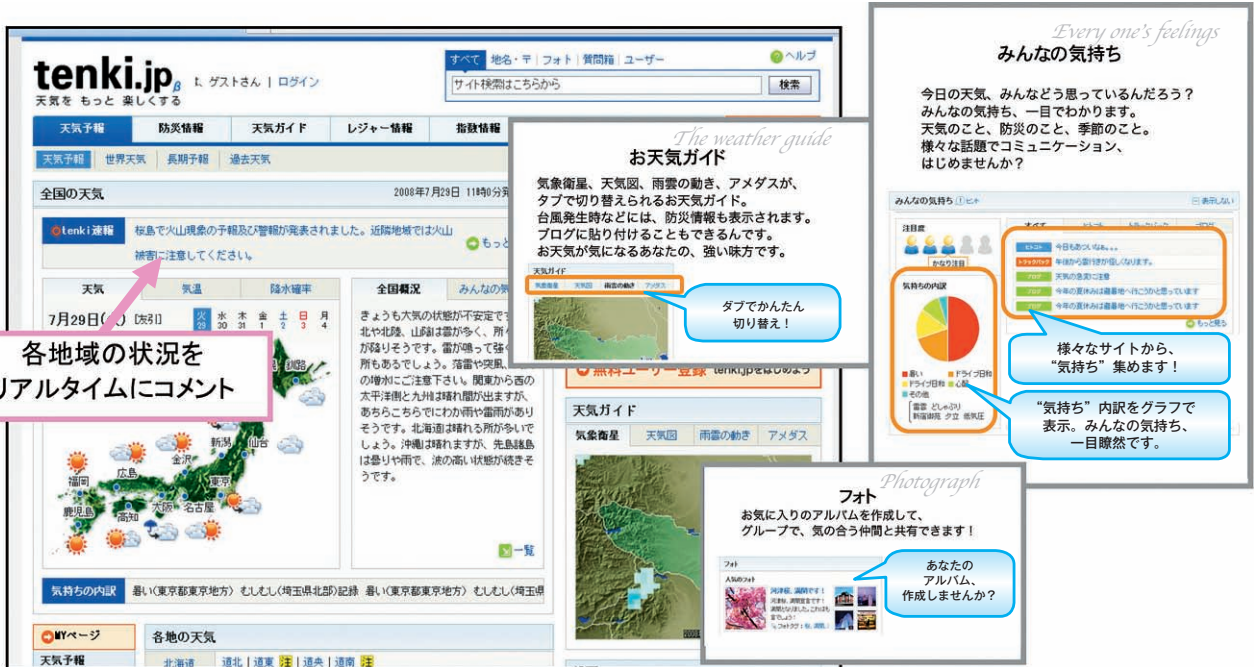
tenki.jp β
天気を もっと 楽しくする
ゲストさん | ログイン
すべて | 地名・〒 | フォト | 質問箱 | ユーザー
ヘルプ
サイト検索はこちらから
検索
天気予報 | 防災情報 | 天気ガイド | レジャー情報 | 指数情報
天気予報 | 世界天気 | 長期予報 | 過去天気
全国の天気
2008年7月29日 11時0分
tenki速報
桜島で火山現象の予報及び警報が発表されました。近隣地域では火山被害に注意してください。
もっと
天気 | 気温 | 降水確率
7月29日(火) [友引]
火 29 | 水 30 | 木 31 | 金 1 | 土 2 | 日 3 | 月 4
全国概況 | みんなの
きょうも大気の状態が不安定で、北や北陸、山陰は雷が多く、所々が降りそうです。雷が鳴って強く所もあるでしょう。落雷や突風、の増水にご注意下さい。関東から西の太平洋側と九州は晴れ間が出ますが、あちらこちらでにわか雨や雷雨がありそうです。北海道は晴れる所が多いでしょう。沖縄は晴れますが、先島諸島は曇りや雨で、波の高い状態が続きそうです。
釧路
新潟
仙台
金沢
広島
東京
福岡
大阪
名古屋
鹿児島
高知
那覇
一覧
各地域の状況を
リアルタイムにコメント
気持ちの内訳
暑い(東京都東京地方) むしむし(埼玉県北部)記録 暑い(東京都東京地方) むしむし(埼玉県
MYページ
天気予報
各地の天気
北海道 | 道北 | 道東 注 | 道央 | 道南 注
無料ユーザー登録 tenki.jpをはじめよう
天気ガイド
気象衛星 | 天気図 | 雨雲の動き | アメダス

The weather guide
お天気ガイド
気象衛星、天気図、雨雲の動き、アメダスが、タブで切り替えられるお天気ガイド。
台風発生時などには、防災情報も表示されます。
ブログに貼り付けることもできるんです。
お天気が気になるあなたの、強い味方です。
天気ガイド
気象衛星 | 天気図 | 雨雲の動き | アメダス
タブでかんたん
切り替え！

Every one's feelings
みんなの気持ち
今日の天気、みんなどう思っているんだろう？
みんなの気持ち、一目でわかります。
天気のこと、防災のこと、季節のこと。
様々な話題でコミュニケーション、
はじめませんか？
みんなの気持ち
表示しない
注目度
かなり注目
気持ちの内訳
暑い
ドライブ日和
ドライブ日和
心配
その他
雷雲 どしゃぶり 新宿御苑 夕立 低気圧
すべて
ヒトコト 今日も暑いなぁ。。。
トラックバック 午後から雲行きが怪しくなります。
ブログ 天気の急変に注意
ブログ 今年の夏休みは避暑地へ行こうかと思っています
ブログ 今年の夏休みは避暑地へ行こうかと思っています
もっと見る
様々なサイトから、
"気持ち"集めます！
"気持ち"内訳をグラフで
表示。みんなの気持ち、
一目瞭然です。

Photograph
フォト
お気に入りのアルバムを作成して、
グループで、気の合う仲間と共有できます！
フォト
人気のフォト
あなたの
アルバム、
作成しませんか？